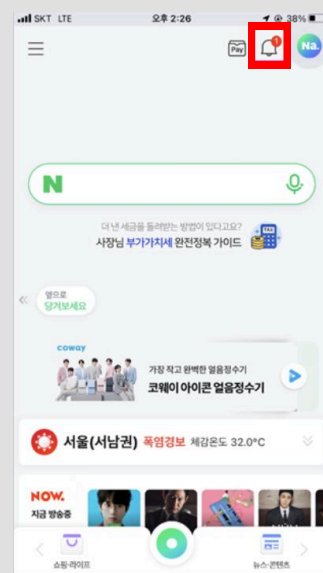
SKT LTE
오후 2:26
38%

Pay
1
Na.

N

더 낸 세금을 돌려받는 방법이 있다고요?
사장님 부가가치세 완전정복 가이드
TAX

옆으로
당겨보세요

coway
가장 작고 완벽한 얼음정수기
코웨이 아이콘 얼음정수기

서울(서남권) 폭염경보 체감온도 32.0°C

NOW.
지금 방송중

쇼핑·라이프
뉴스·콘텐츠